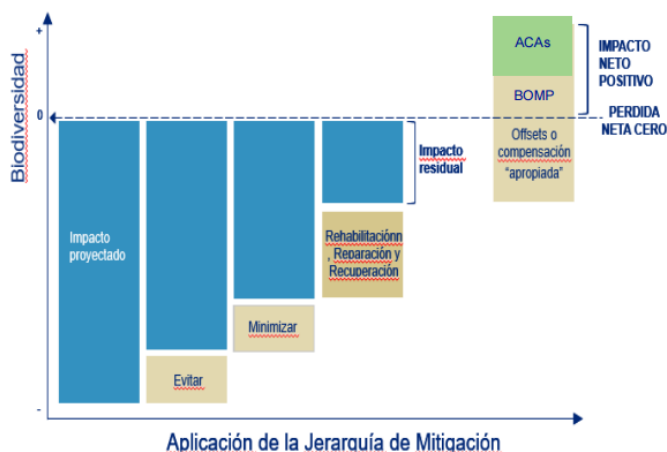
Biodiversidad

+

0

-

Impacto proyectado

Evitar

Minimizar

Rehabilitaciónn, Reparación y Recuperación

Impacto residual

ACAs

BOMP

Offsets o compensación "apropiada"

IMPACTO NETO POSITIVO

PERDIDA NETA CERO

Aplicación de la Jerarquía de Mitigación